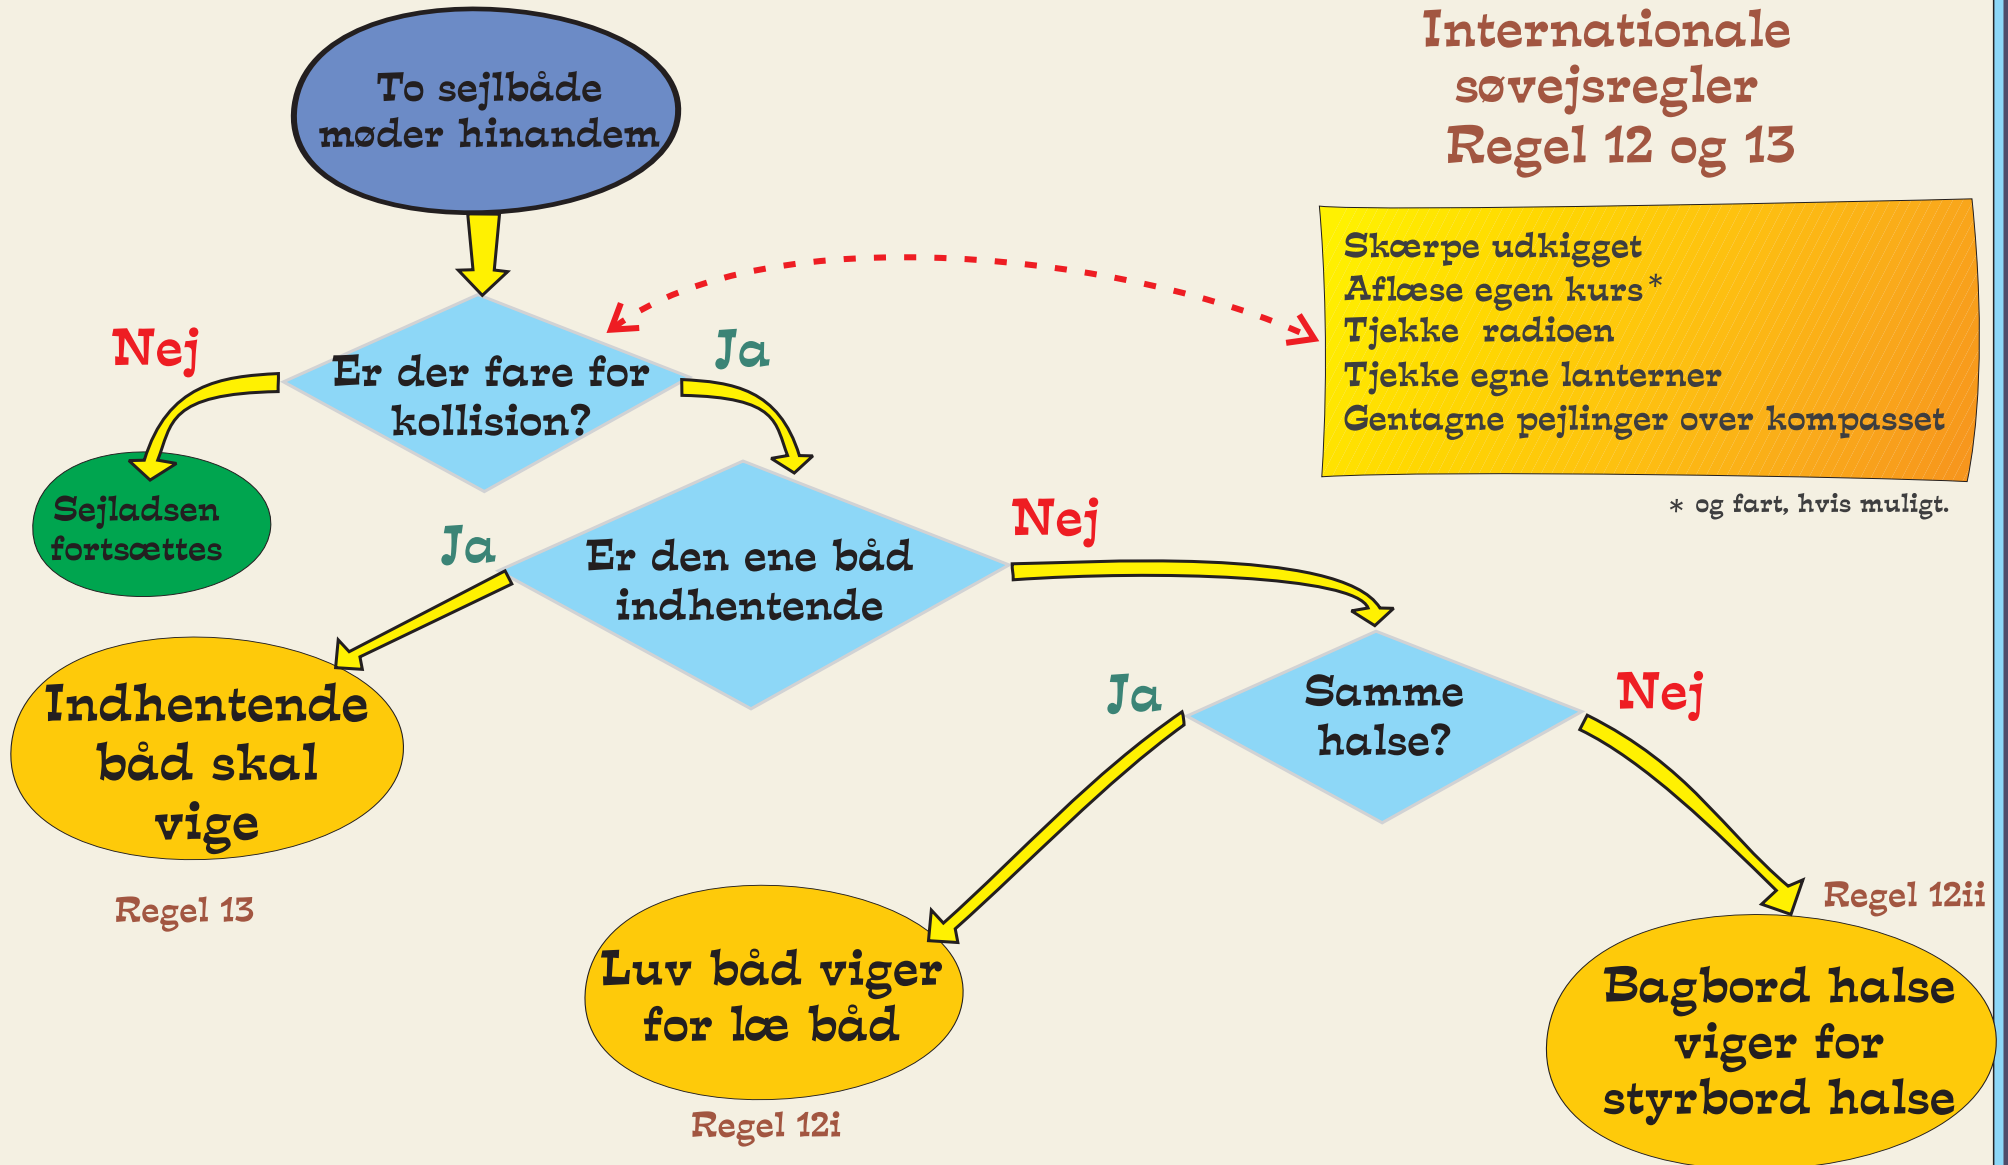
Internationale søvejsregler
Regel 12 og 13

To sejlbåde møder hinandem

Skærpe udkigget
Aflæse egen kurs*
Tjekke radioen
Tjekke egne lanterner
Gentagne pejlinger over kompasset

* og fart, hvis muligt.

Nej

Er der fare for kollision?

Ja

Sejladsen fortsættes

Ja

Er den ene båd indhentende

Nej

Indhentende båd skal vige

Regel 13

Ja

Samme halse?

Nej

Regel 12ii

Luv båd viger for læ båd

Regel 12i

Bagbord halse viger for styrbord halse